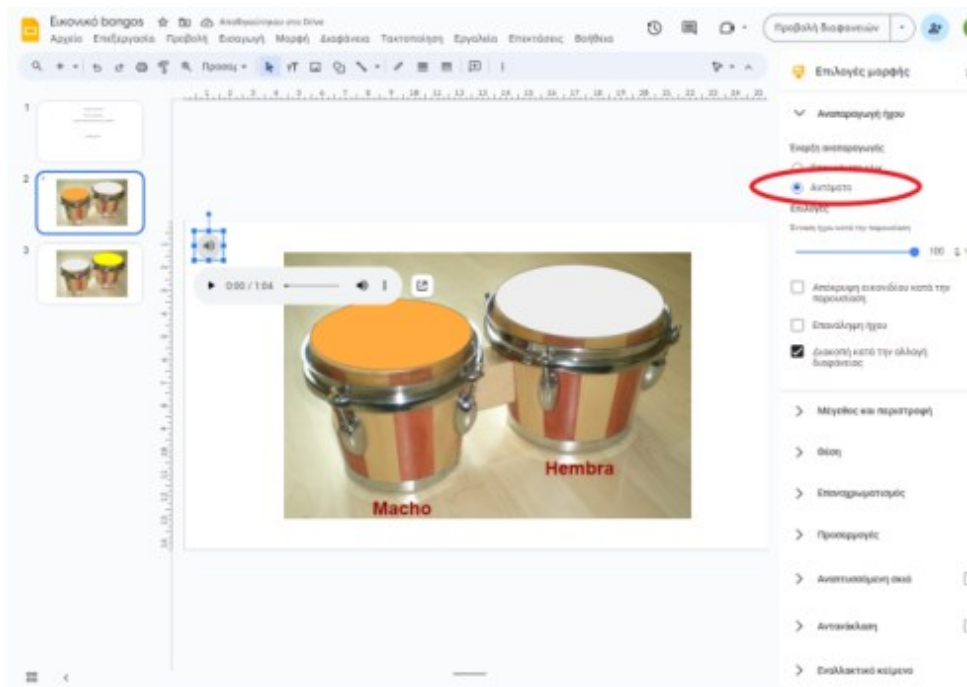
Εικονικό bongos
Αποθηκεύτηκαν στο Drive
Αρχείο Επεξεργασία Προβολή Εισαγωγή Μορφή Διαφάνεια Τακτοποίηση Εργαλεία Επεκτάσεις Βοήθεια
Προβολή διαφανειών
Προσαρ.
1 2 3
0:00 / 1:04
Hembra
Macho
Επιλογές μορφής
Αναπαραγωγή ήχου
Έναρξη αναπαραγωγής
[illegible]
Αυτόματο
Επιλογές
Ένταση ήχου κατά την παρουσίαση
100
Απόκρυψη εικονιδίου κατά την παρουσίαση
Επανάληψη ήχου
Διακοπή κατά την αλλαγή διαφάνειας
Μέγεθος και περιστροφή
Θέση
Επαναχρωματισμός
Προσαρμογές
Αναπτυσσόμενη σκιά
Αντανάκλαση
Εναλλακτικό κείμενο